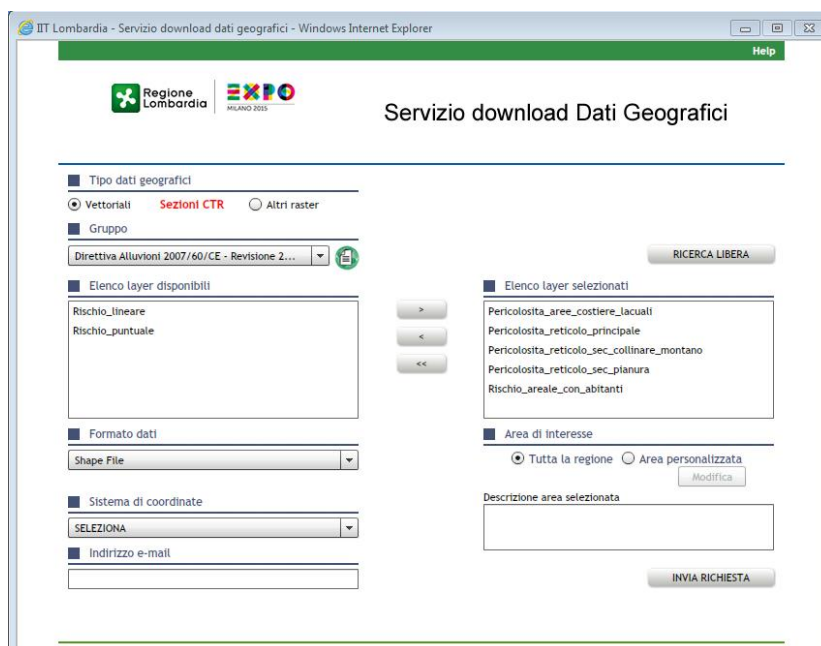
IIT Lombardia - Servizio download dati geografici - Windows Internet Explorer

Help

Regione Lombardia

EXPO MILANO 2015

Servizio download Dati Geografici

Tipo dati geografici

Vettoriali Sezioni CTR Altri raster

Gruppo

Direttiva Alluvioni 2007/60/CE - Revisione 2...

RICERCA LIBERA

Elenco layer disponibili

Rischio_lineare
Rischio_puntuale

>
<
<<

Elenco layer selezionati

Pericolosita_aree_costiere_lacuali
Pericolosita_reticolo_principale
Pericolosita_reticolo_sec_collinare_montano
Pericolosita_reticolo_sec_pianura
Rischio_areale_con_abitanti

Formato dati

Shape File

Area di interesse

Tutta la regione Area personalizzata

Modifica

Sistema di coordinate

SELEZIONA

Descrizione area selezionata

Indirizzo e-mail

INVIA RICHIESTA